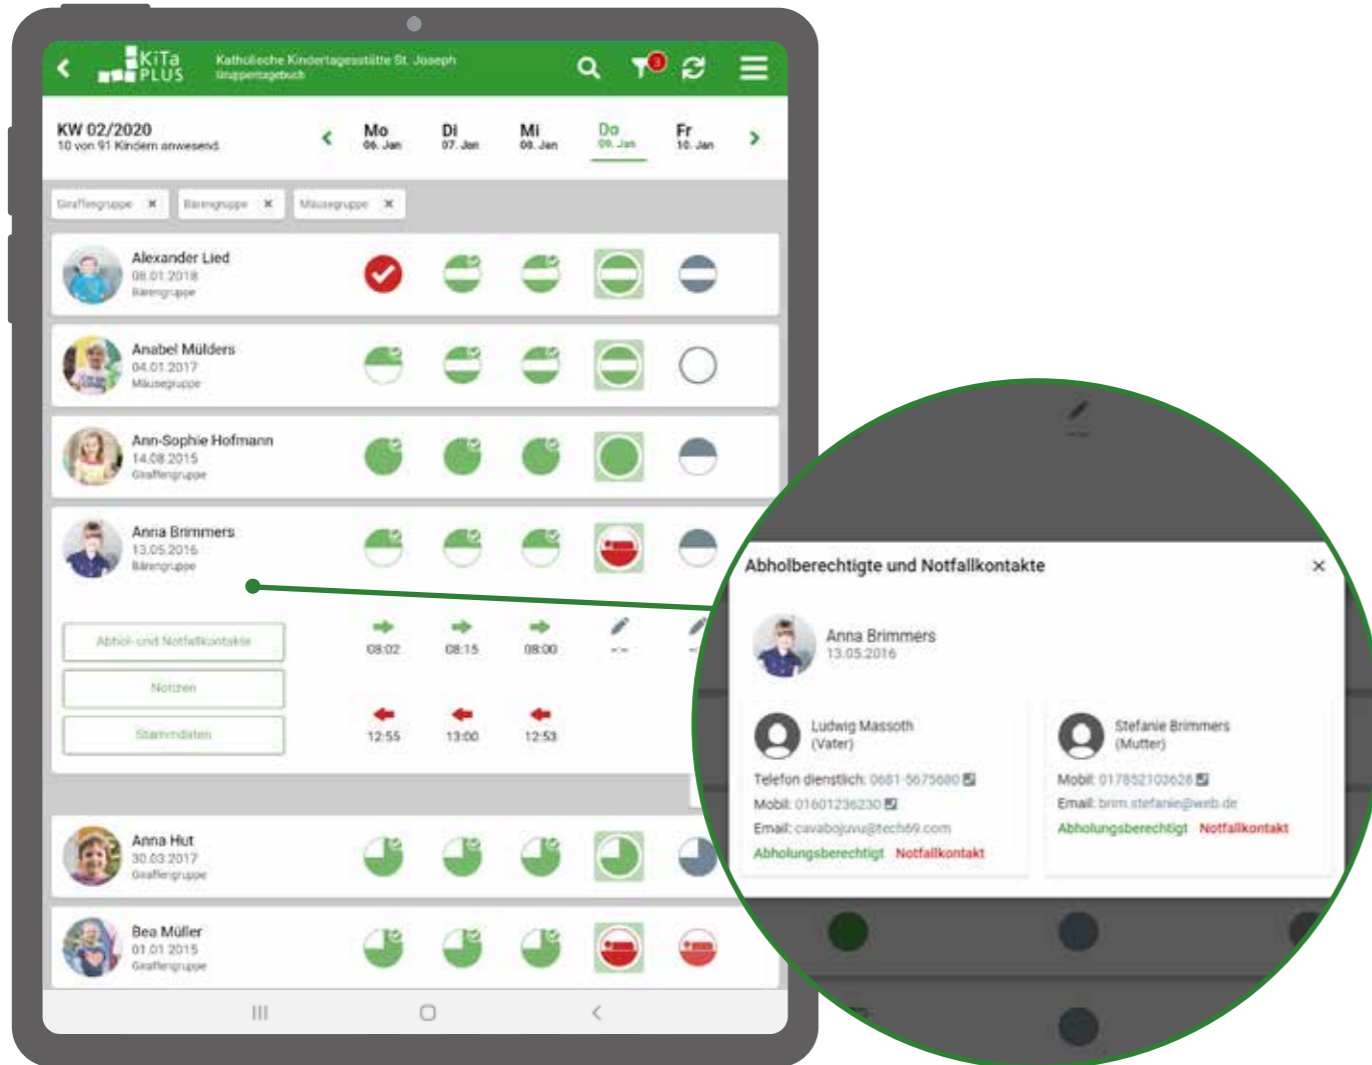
KiTa PLUS
Katholische Kindertagesstätte St. Joseph
Gruppentagebuch

3

KW 02/2020
10 von 91 Kindern anwesend

Mo
06. Jan

Di
07. Jan

Mi
08. Jan

Do
09. Jan

Fr
10. Jan

Giraffengruppe ✖
Bärengruppe ✖
Mäusegruppe ✖

Alexander Lied
08.01.2018
Bärengruppe

Anabel Mülders
04.01.2017
Mäusegruppe

Ann-Sophie Hofmann
14.08.2015
Giraffengruppe

Anna Brimmers
13.05.2016
Bärengruppe

Abhol- und Notfallkontakte
Notizen
Stammdaten

08:02
08:15
08:00
--:--

12:55
13:00
12:53

Anna Hut
30.03.2017
Giraffengruppe

Bea Müller
01.01.2015
Giraffengruppe

Abholberechtigte und Notfallkontakte ×

Anna Brimmers
13.05.2016

Ludwig Massoth
(Vater)
Telefon dienstlich: 0681-5675680
Mobil: 01601236230
Email: cavabojuvu@tech69.com
Abholungsberechtigt Notfallkontakt

Stefanie Brimmers
(Mutter)
Mobil: 017852103628
Email: brim.stefanie@web.de
Abholungsberechtigt Notfallkontakt